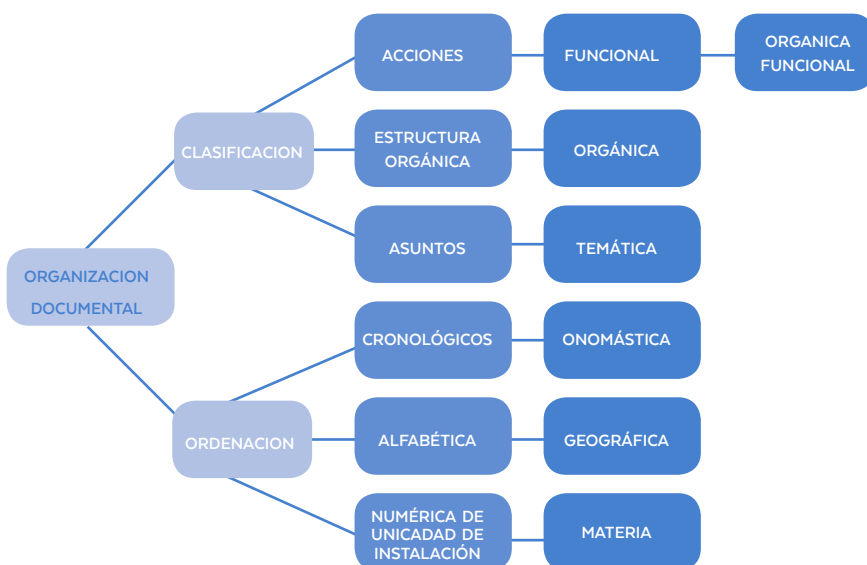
ORGANIZACION DOCUMENTAL

CLASIFICACION

ACCIONES

FUNCIONAL

ORGANICA FUNCIONAL

ESTRUCTURA ORGÁNICA

ORGÁNICA

ASUNTOS

TEMÁTICA

ORDENACION

CRONOLÓGICOS

ONOMÁSTICA

ALFABÉTICA

GEOGRÁFICA

NUMÉRICA DE UNICADAD DE INSTALACIÓN

MATERIA